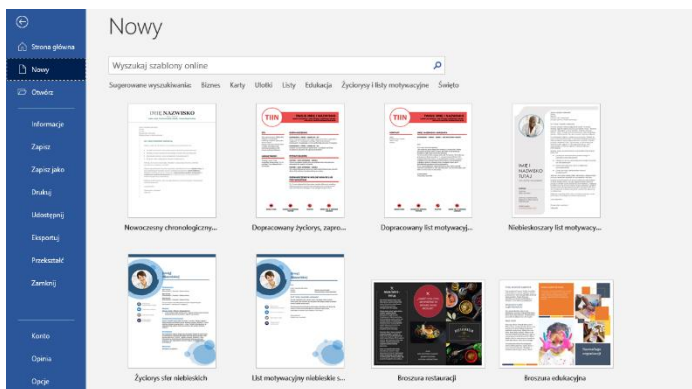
Strona główna

Nowy

Otwórz

Informacje

Zapisz

Zapisz jako

Drukuj

Udostępnij

Eksportuj

Przekształć

Zamknij

Konto

Opinia

Opcje

Nowy

Wyszukaj szablony online

Sugerowane wyszukiwania: Biznes Karty Ulotki Listy Edukacja Życiorysy i listy motywacyjne Święto

IMIĘ NAZWISKO

TIIN

TIIN

IMIĘ I NAZWISKO (UTAJ)

Nowoczesny chronologiczny...

Dopracowany życiorys, zapro...

Dopracowany list motywacyj...

Niebieskoszary list motywacy...

Życiorys sfer niebieskich

List motywacyjny niebieskie s...

Broszura restauracji

Broszura edukacyjna